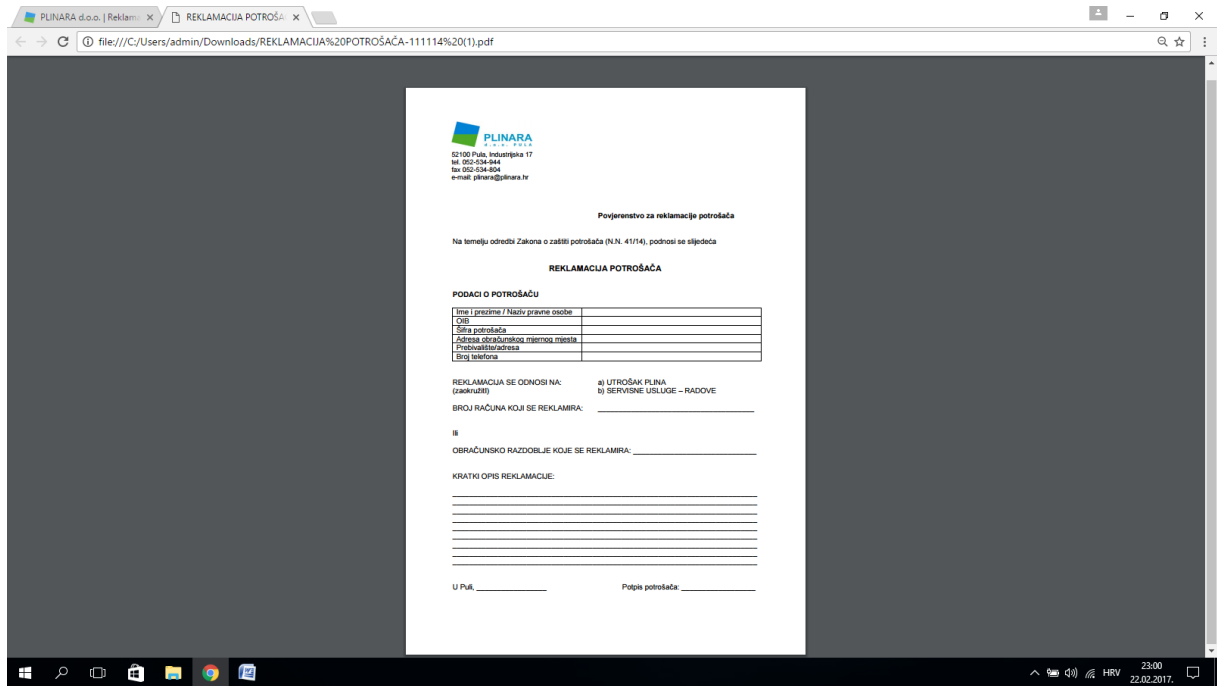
PLINARA d.o.o. | Reklam ×
REKLAMACIJA POTROŠA ×

file:///C:/Users/admin/Downloads/REKLAMACIJA%20POTROŠAČA-111114%20(1).pdf

PLINARA
d.o.o. PULA
52100 Pula, Industrijska 17
tel. 052-534-944
fax 052-534-804
e-mail: plinara@plinara.hr

Povjerenstvo za reklamacije potrošača

Na temelju odredbi Zakona o zaštiti potrošača (N.N. 41/14), podnosi se slijedeća

REKLAMACIJA POTROŠAČA

PODACI O POTROŠAČU

| Ime i prezime / Naziv pravne osobe | |
|---|---|
| OIB | |
| Šifra potrošača | |
| Adresa obračunskog mjernog mjesta | |
| Prebivalište/adresa | |
| Broj telefona | |

REKLAMACIJA SE ODNOSI NA: (zaokružiti)
a) UTROŠAK PLINA
b) SERVISNE USLUGE – RADOVE

BROJ RAČUNA KOJI SE REKLAMIRA: ______________________

ili

OBRAČUNSKO RAZDOBLJE KOJE SE REKLAMIRA: ______________________

KRATKI OPIS REKLAMACIJE:

U Puli, ______________
Potpis potrošača: ______________

HRV 23:00 22.02.2017.